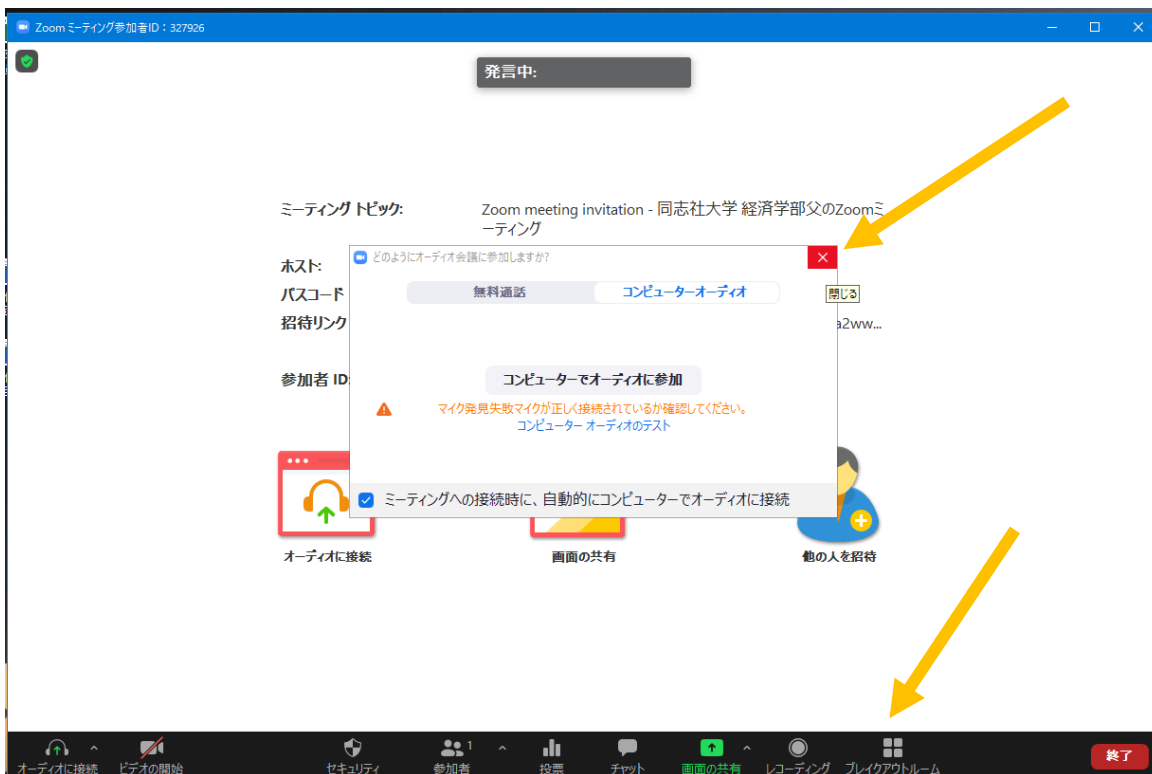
Zoom ミーティング参加者ID：327926

発言中:

ミーティング トピック: Zoom meeting invitation - 同志社大学 経済学部父のZoomミーティング

ホスト:

パスコード

招待リンク a2ww...

参加者 ID

どのようにオーディオ会議に参加しますか?

無料通話

コンピューターオーディオ

閉じる

コンピューターでオーディオに参加

マイク発見失敗マイクが正しく接続されているか確認してください。

コンピューター オーディオのテスト

ミーティングへの接続時に、自動的にコンピューターでオーディオに接続

オーディオに接続

画面の共有

他の人を招待

オーディオに接続

ビデオの開始

セキュリティ

参加者 1

投票

チャット

画面の共有

レコーディング

ブレイクアウトルーム

終了